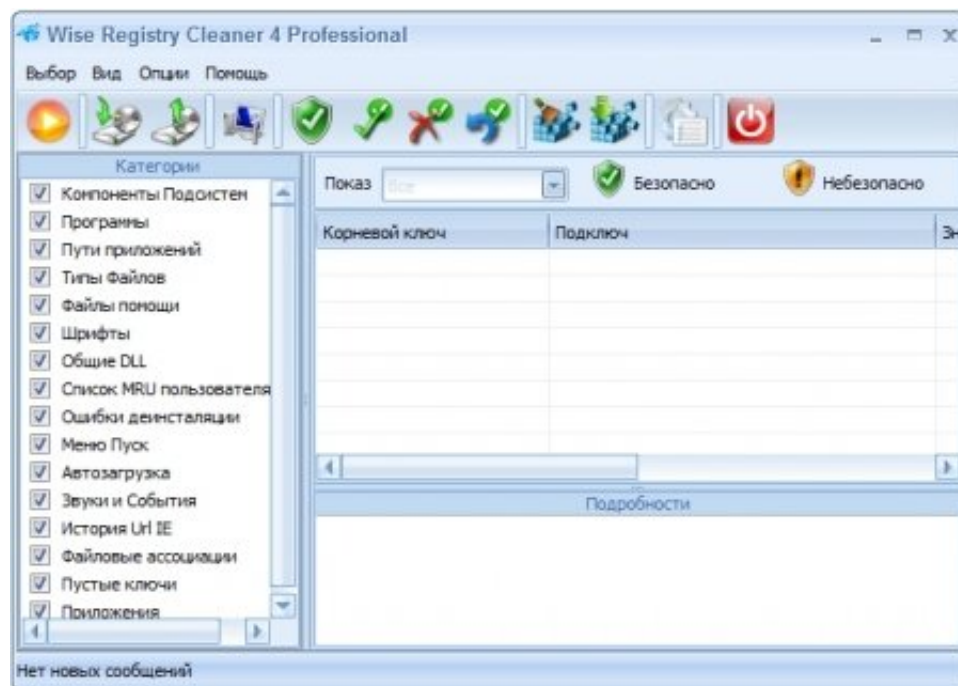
Wise Registry Cleaner 4 Professional

Выбор Вид Опции Помощь

Категории

Компоненты Подсистем
Программы
Пути приложений
Типы Файлов
Файлы помощи
Шрифты
Общие DLL
Список MRU пользователя
Ошибки деинсталяции
Меню Пуск
Автозагрузка
Звуки и События
История Url IE
Файловые ассоциации
Пустые ключи
Приложения

Показ Все

Безопасно

Небезопасно

| Корневой ключ | Подключ | Зн |
|---|---|---|

Подробности

Нет новых сообщений